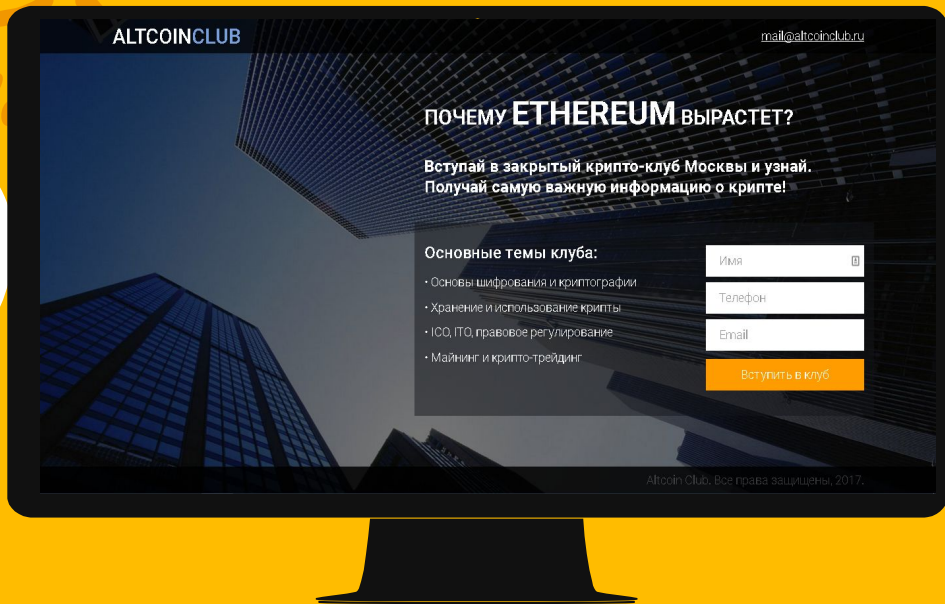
ALTCOINCLUB

mail@altcoinclub.ru

ПОЧЕМУ ETHEREUM ВЫРАСТЕТ?

Вступай в закрытый крипто-клуб Москвы и узнай. Получай самую важную информацию о крипте!

Основные темы клуба:

• Основы шифрования и криптографии

• Хранение и использование крипты

• ICO, ITO, правовое регулирование

• Майнинг и крипто-трейдинг

Имя

Телефон

Email

Вступить в клуб

Altcoin Club. Все права защищены, 2017.